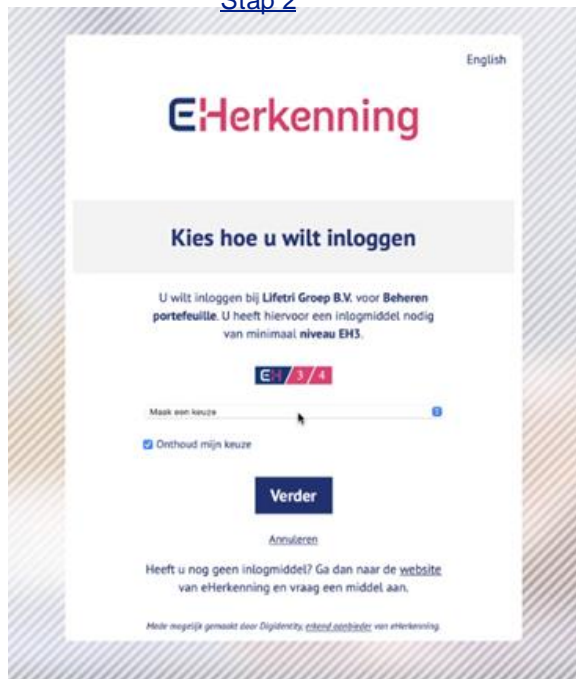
Stap 2

English

EHerkenning

Kies hoe u wilt inloggen

U wilt inloggen bij **Lifetri Groep B.V.** voor **Beheren portefeuille**. U heeft hiervoor een inlogmiddel nodig van minimaal **niveau EH3**.

EH 3 / 4

Maak een keuze

Onthoud mijn keuze

Verder

Annuleren

Heeft u nog geen inlogmiddel? Ga dan naar de website van eHerkenning en vraag een middel aan.

Mede mogelijk gemaakt door Digidentity, erkend aanbieder van eHerkenning.